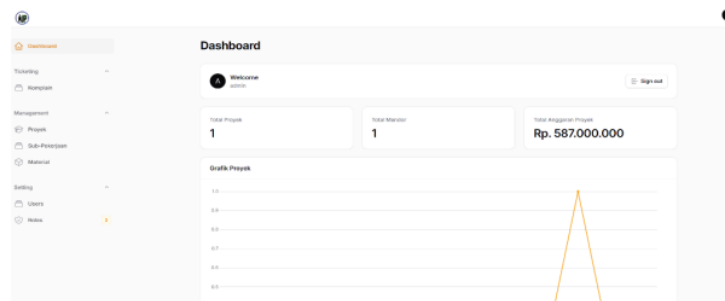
AP

Dashboard

Ticketing
Komplain

Management
Proyek
Sub-Pekerjaan
Material

Setting
Users
Notes 0

Dashboard

A Welcome
admin

Sign out

Total Proyek
1

Total Mandor
1

Total Anggaran Proyek
Rp. 587.000.000

Grafik Proyek

1.0
0.9
0.8
0.7
0.6
0.5